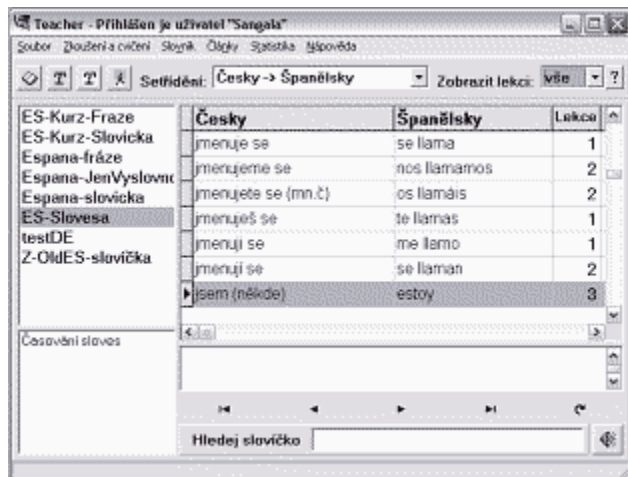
Teacher - Přihlášen je uživatel "Sangala"

Soubor Zkoušení a cvičení Slovník Úlohy Statistika Nápověda

Setřídění: Česky -> Španělsky Zobrazit lekci: vše ?

ES-Kurz-Fraze
ES-Kurz-Slovicka
Espana-fráze
Espana-JenVyslovnc
Espana-slovicka
ES-Slovesa
testDE
Z-OldES-slovíčka

| Česky | Španělsky | Lekce |
|---|---|---|
| jmenuje se | se llama | 1 |
| jmenujeme se | nos llamamos | 2 |
| jmenujete se (mn.č) | os llamáis | 2 |
| jmenuješ se | te llamas | 1 |
| jmenuji se | me llamo | 1 |
| jmenují se | se llaman | 2 |
| jsem (někde) | estoy | 3 |

Časování sloves

Hledej slovíčko